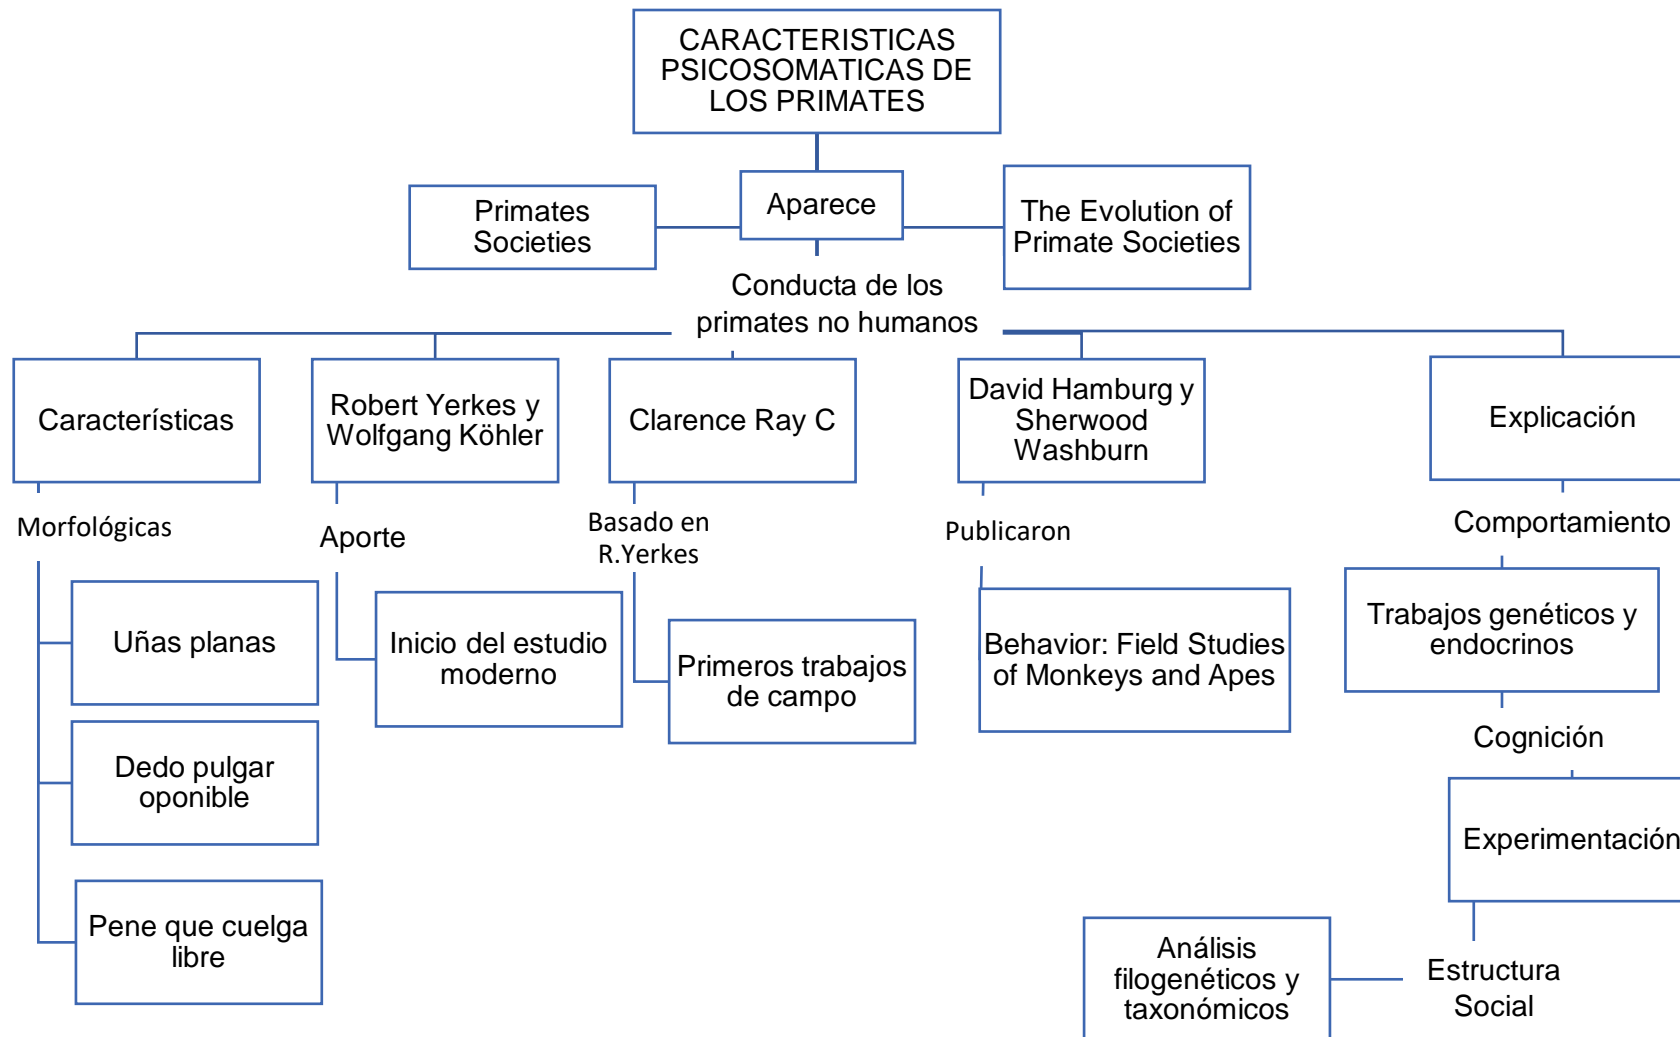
CARACTERISTICAS PSICOSOMATICAS DE LOS PRIMATES

Primates Societies

Aparece

The Evolution of Primate Societies

Conducta de los primates no humanos

Características

Morfológicas

Uñas planas

Dedo pulgar oponible

Pene que cuelga libre

Robert Yerkes y Wolfgang Köhler

Aporte

Inicio del estudio moderno

Clarence Ray C

Basado en R.Yerkes

Primeros trabajos de campo

David Hamburg y Sherwood Washburn

Publicaron

Behavior: Field Studies of Monkeys and Apes

Explicación

Comportamiento

Trabajos genéticos y endocrinos

Cognición

Experimentación

Estructura Social

Análisis filogenéticos y taxonómicos